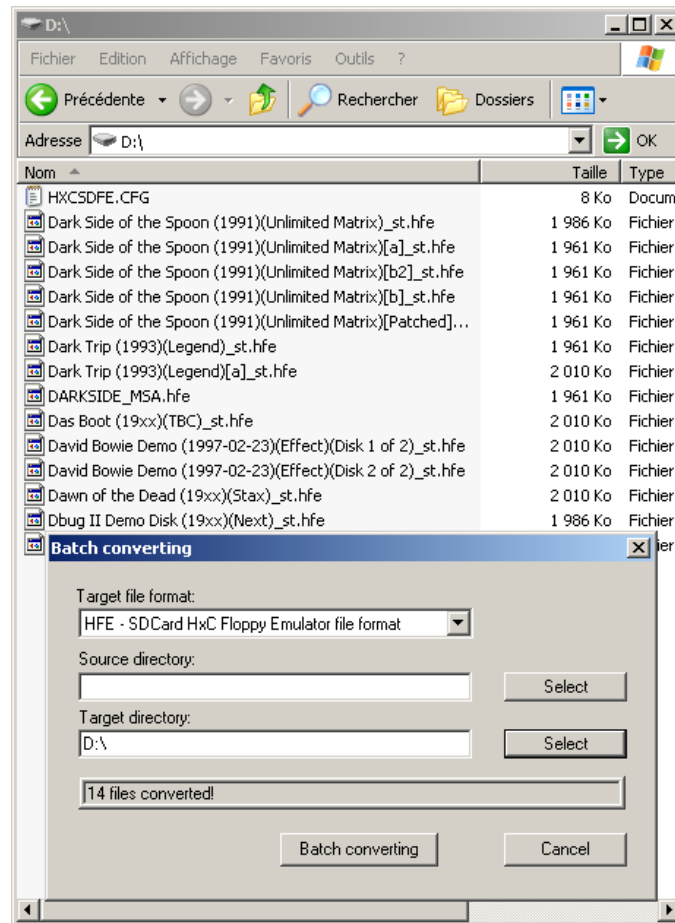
D:\

Fichier Edition Affichage Favoris Outils ?

Précédente Rechercher Dossiers

Adresse D:\ OK

| Nom | Taille | Type |
|---|---|---|
| HXCSDFE.CFG | 8 Ko | Docum |
| Dark Side of the Spoon (1991)(Unlimited Matrix)_st.hfe | 1 986 Ko | Fichier |
| Dark Side of the Spoon (1991)(Unlimited Matrix)[a]_st.hfe | 1 961 Ko | Fichier |
| Dark Side of the Spoon (1991)(Unlimited Matrix)[b2]_st.hfe | 1 961 Ko | Fichier |
| Dark Side of the Spoon (1991)(Unlimited Matrix)[b]_st.hfe | 1 961 Ko | Fichier |
| Dark Side of the Spoon (1991)(Unlimited Matrix)[Patched]... | 1 961 Ko | Fichier |
| Dark Trip (1993)(Legend)_st.hfe | 1 961 Ko | Fichier |
| Dark Trip (1993)(Legend)[a]_st.hfe | 2 010 Ko | Fichier |
| DARKSIDE_MSA.hfe | 1 961 Ko | Fichier |
| Das Boot (19xx)(TBC)_st.hfe | 2 010 Ko | Fichier |
| David Bowie Demo (1997-02-23)(Effect)(Disk 1 of 2)_st.hfe | 2 010 Ko | Fichier |
| David Bowie Demo (1997-02-23)(Effect)(Disk 2 of 2)_st.hfe | 2 010 Ko | Fichier |
| Dawn of the Dead (19xx)(Stax)_st.hfe | 2 010 Ko | Fichier |
| Dbug II Demo Disk (19xx)(Next)_st.hfe | 1 986 Ko | Fichier |

Batch converting

Target file format:
HFE - SDCard HxC Floppy Emulator file format

Source directory:

Select

Target directory:
D:\

Select

14 files converted!

Batch converting

Cancel